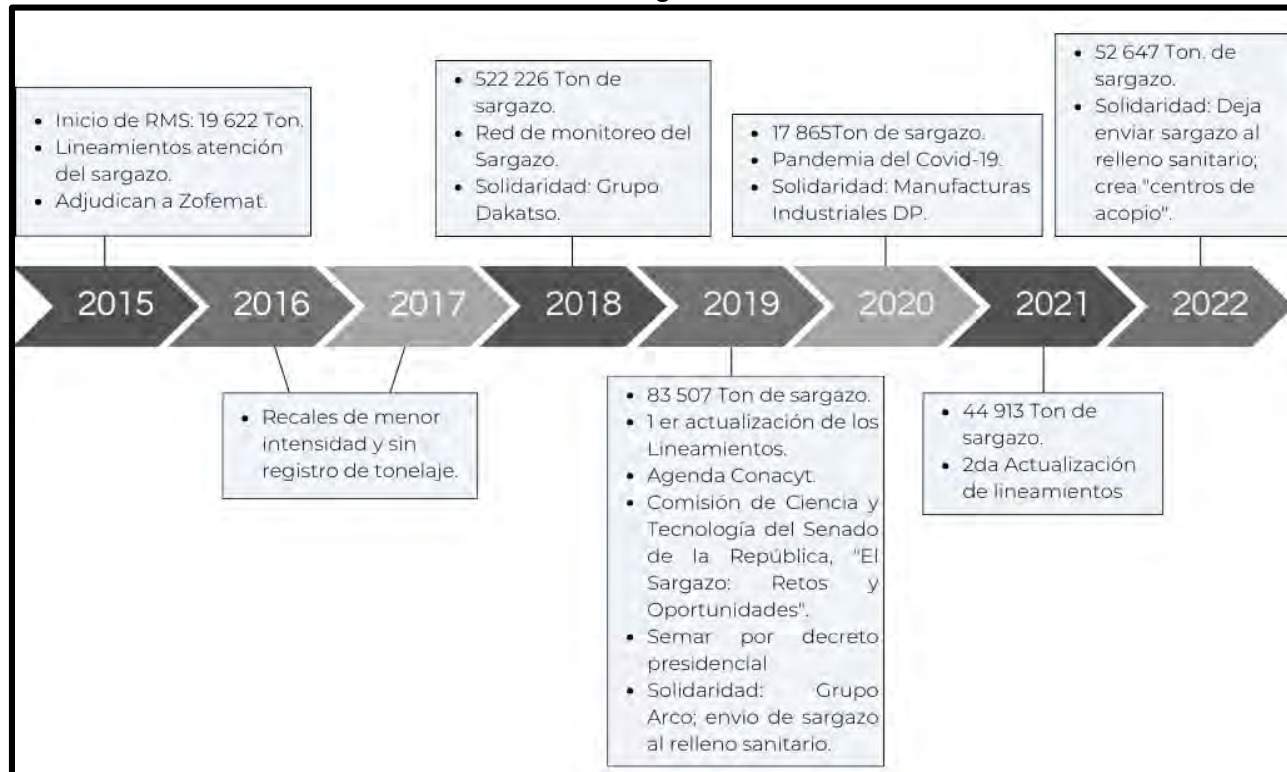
- Inicio de RMS: 19 622 Ton.
- Lineamientos atención del sargazo.
- Adjudican a Zofemat.

- 522 226 Ton de sargazo.
- Red de monitoreo del Sargazo.
- Solidaridad: Grupo Dakatso.

- 17 865Ton de sargazo.
- Pandemia del Covid-19.
- Solidaridad: Manufacturas Industriales DP.

- 52 647 Ton. de sargazo.
- Solidaridad: Deja enviar sargazo al relleno sanitario; crea "centros de acopio".

2015 2016 2017 2018 2019 2020 2021 2022

- Recales de menor intensidad y sin registro de tonelaje.

- 83 507 Ton de sargazo.
- 1 er actualización de los Lineamientos.
- Agenda Conacyt.
- Comisión de Ciencia y Tecnología del Senado de la República, "El Sargazo: Retos y Oportunidades".
- Semar por decreto presidencial
- Solidaridad: Grupo Arco; envio de sargazo al relleno sanitario.

- 44 913 Ton de sargazo.
- 2da Actualización de lineamientos